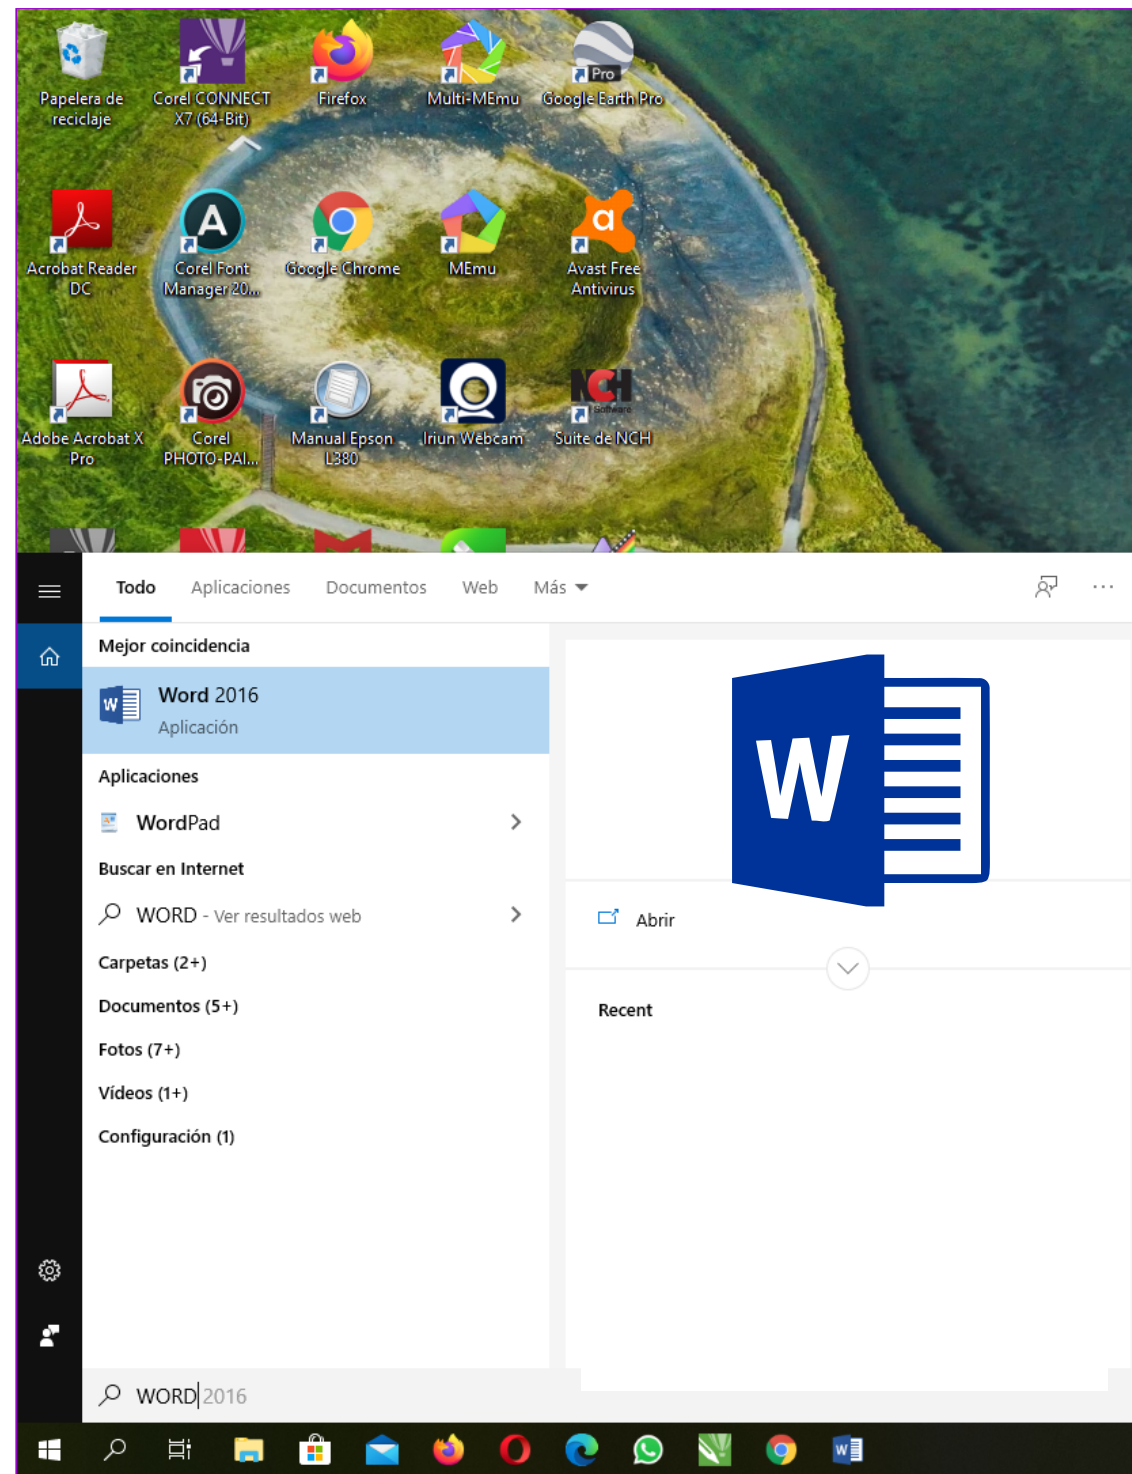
Papelera de reciclaje

Corel CONNECT X7 (64-Bit)

Firefox

Multi-MEmu

Pro
Google Earth Pro

Acrobat Reader DC

Corel Font Manager 20...

Google Chrome

MEmu

Avast Free Antivirus

Adobe Acrobat X Pro

Corel PHOTO-PAI...

Manual Epson L380

Iriun Webcam

Suite de NCH

Todo Aplicaciones Documentos Web Más

Mejor coincidencia

Word 2016
Aplicación

Aplicaciones

WordPad

Buscar en Internet

WORD - Ver resultados web

Carpetas (2+)

Documentos (5+)

Fotos (7+)

Vídeos (1+)

Configuración (1)

Abrir

Recent

WORD 2016